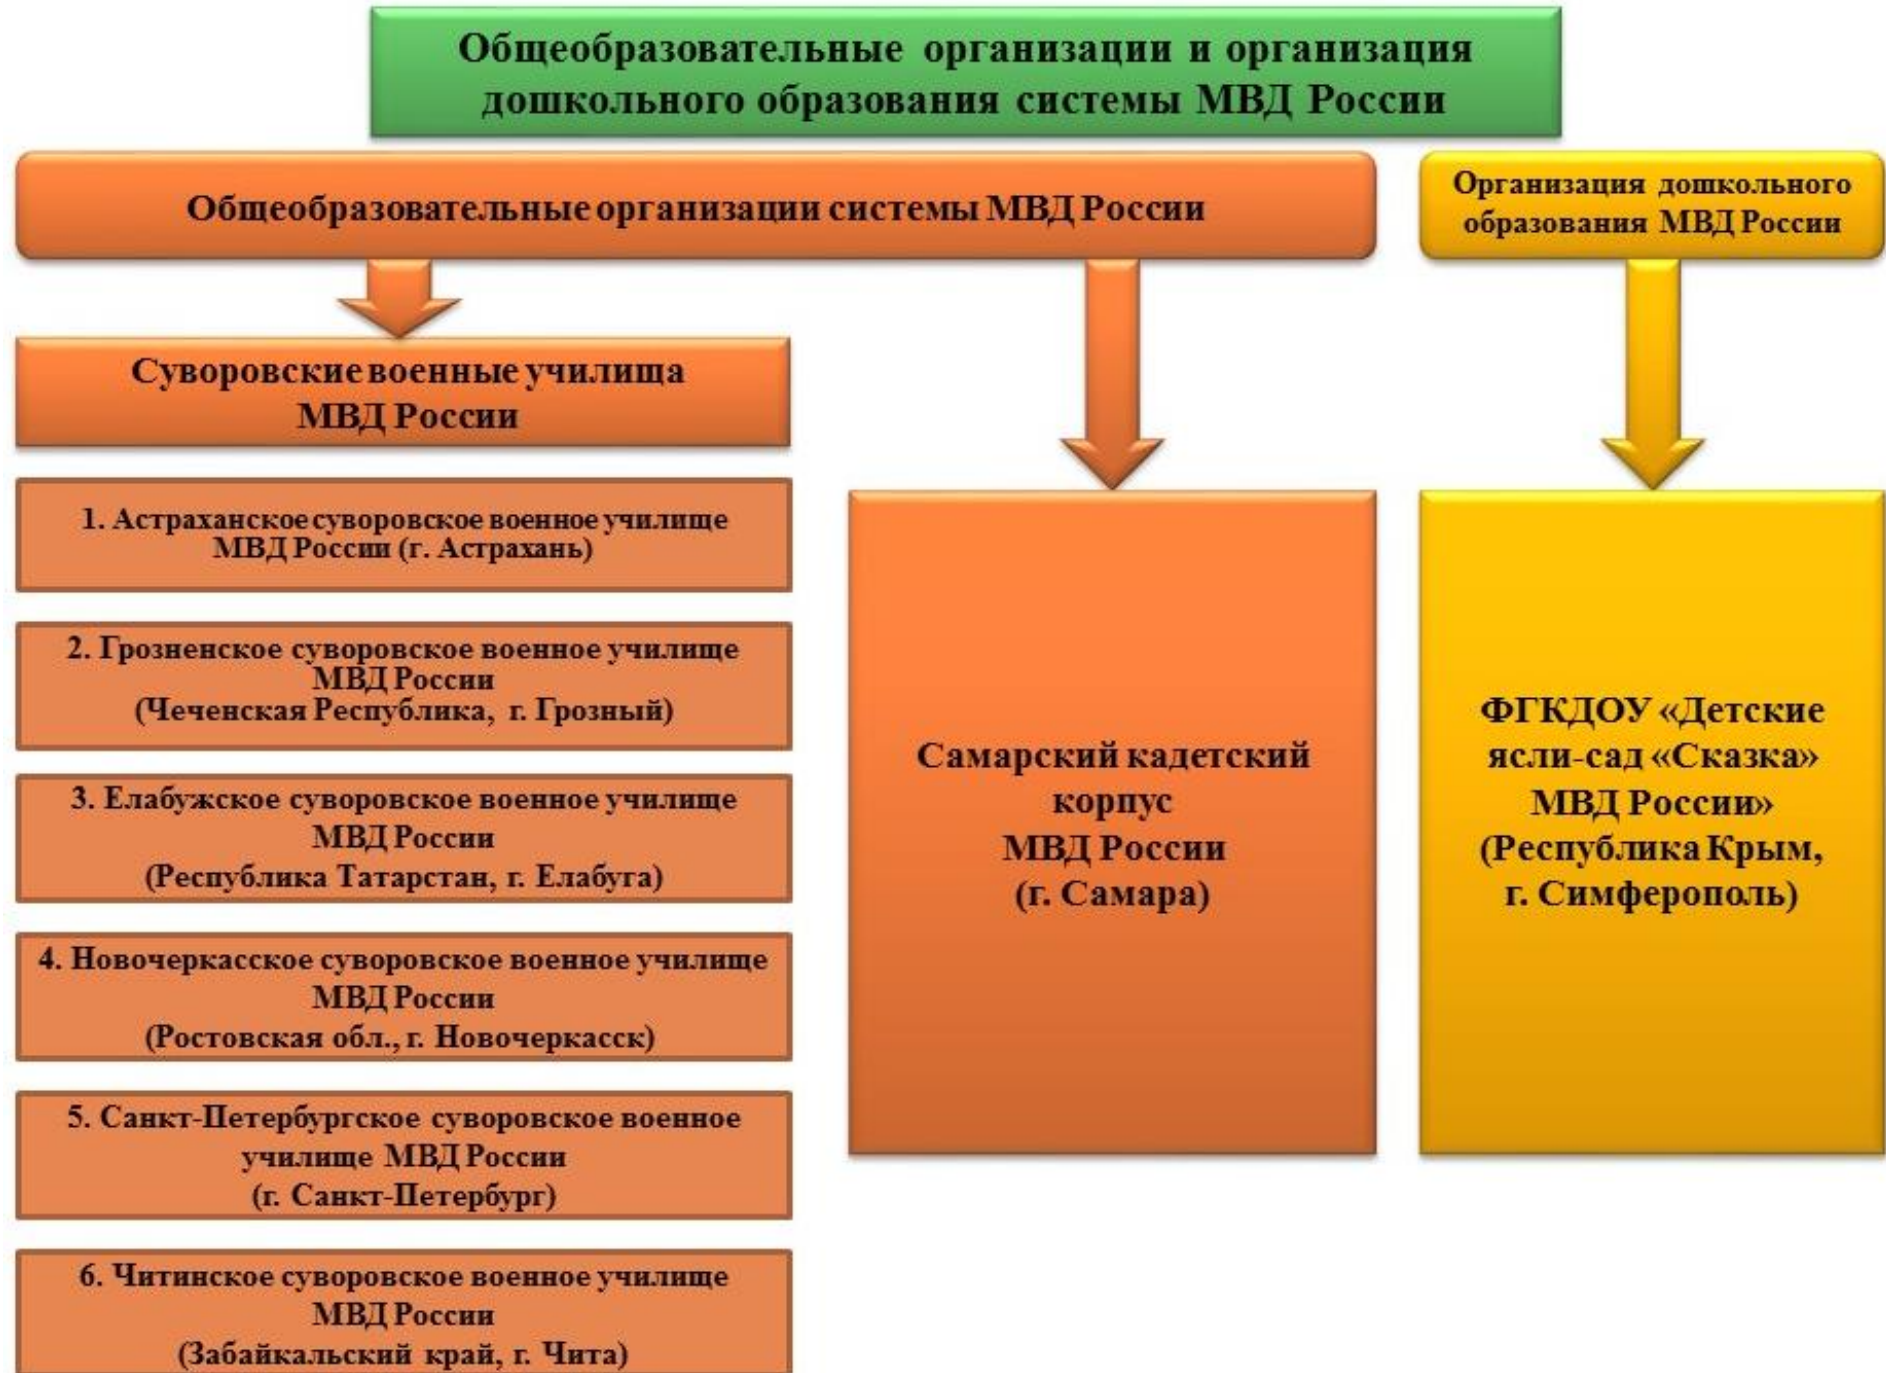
Общеобразовательные организации и организация дошкольного образования системы МВД России

Общеобразовательные организации системы МВД России

Организация дошкольного образования МВД России

Суворовские военные училища МВД России

1. Астраханское суворовское военное училище МВД России (г. Астрахань)

2. Грозненское суворовское военное училище МВД России (Чеченская Республика, г. Грозный)

3. Елабужское суворовское военное училище МВД России (Республика Татарстан, г. Елабуга)

4. Новочеркасское суворовское военное училище МВД России (Ростовская обл., г. Новочеркасск)

5. Санкт-Петербургское суворовское военное училище МВД России (г. Санкт-Петербург)

6. Читинское суворовское военное училище МВД России (Забайкальский край, г. Чита)

Самарский кадетский корпус МВД России (г. Самара)

ФГКДОУ «Детские ясли-сад «Сказка» МВД России» (Республика Крым, г. Симферополь)